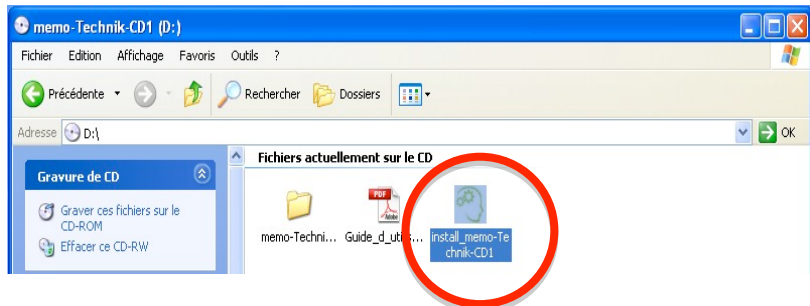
memo-Technik-CD1 (D:)

Fichier Edition Affichage Favoris Outils ?

Précédente Rechercher Dossiers

Adresse D:\

OK

Gravure de CD

Graver ces fichiers sur le CD-ROM

Effacer ce CD-RW

Fichiers actuellement sur le CD

memo-Techni...

PDF

Guide_d_utis...

install_memo-Technik-CD1